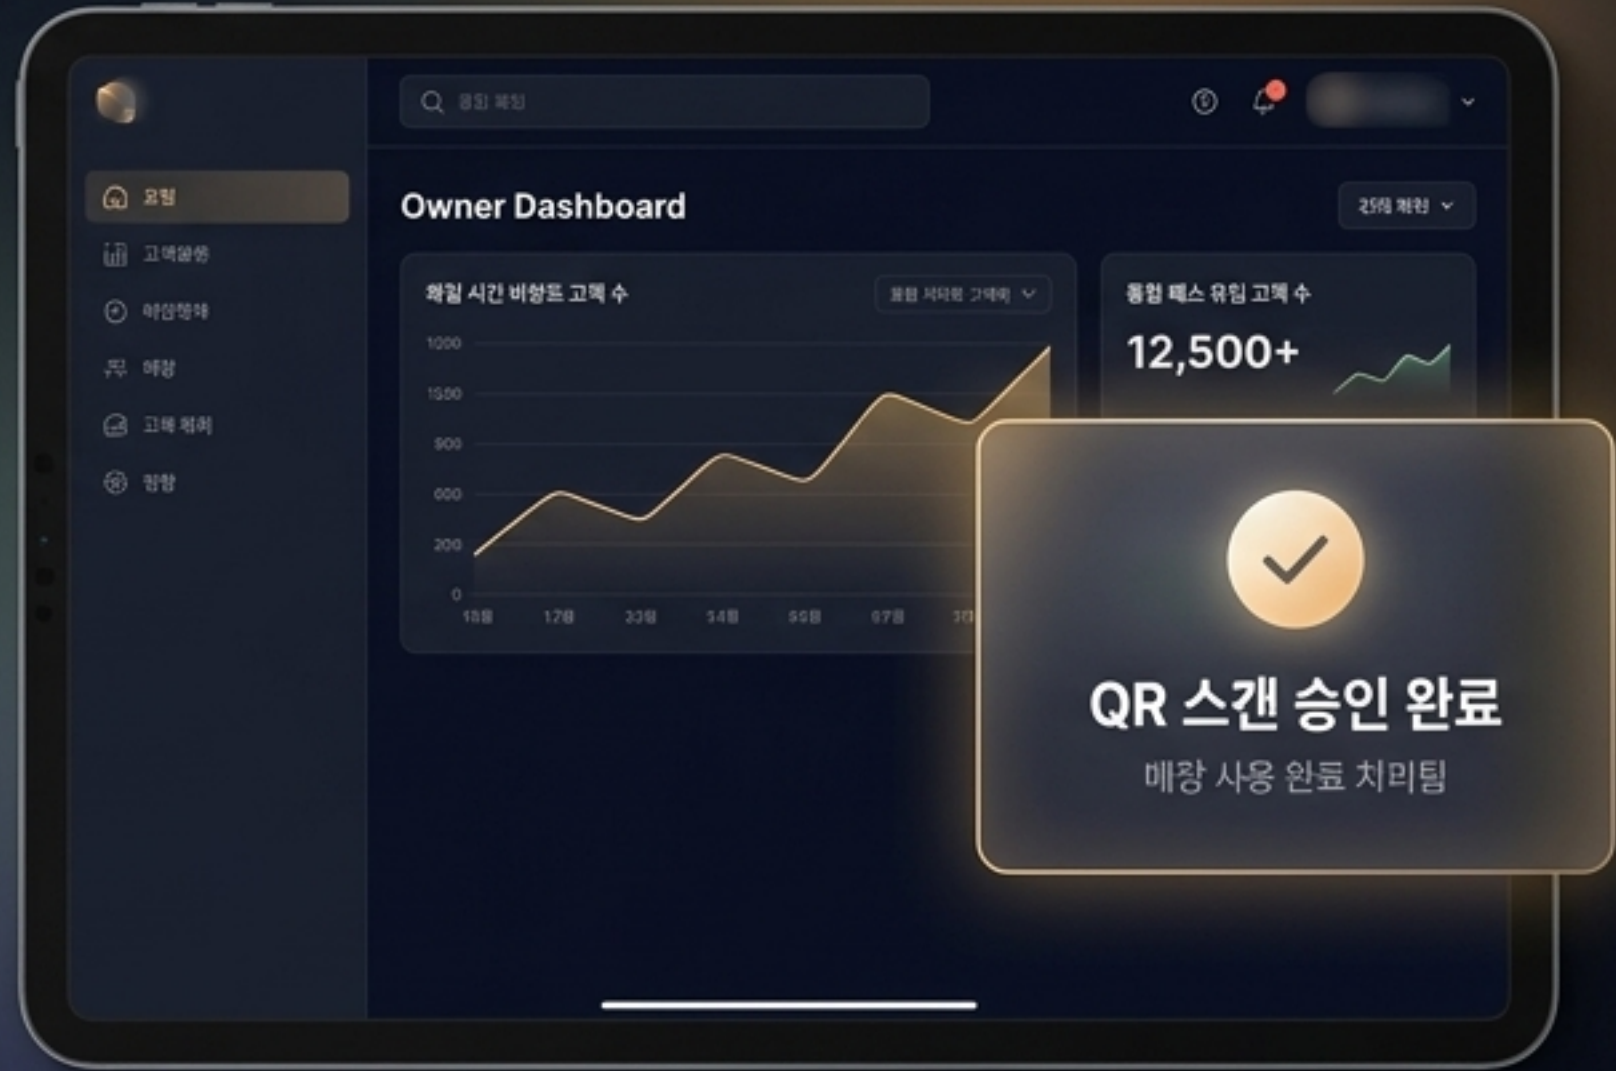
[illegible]

요럼

고객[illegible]

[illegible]

매장

고객 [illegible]

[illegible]

Owner Dashboard

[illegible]

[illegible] 시간 비정도 고객 수

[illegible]

1000
1500
900
600
200
0

10월 17월 33월 14월 59월 07월 3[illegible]

통합 패스 유입 고객 수

12,500+

QR 스캔 승인 완료

매장 사용 완료 치리팀